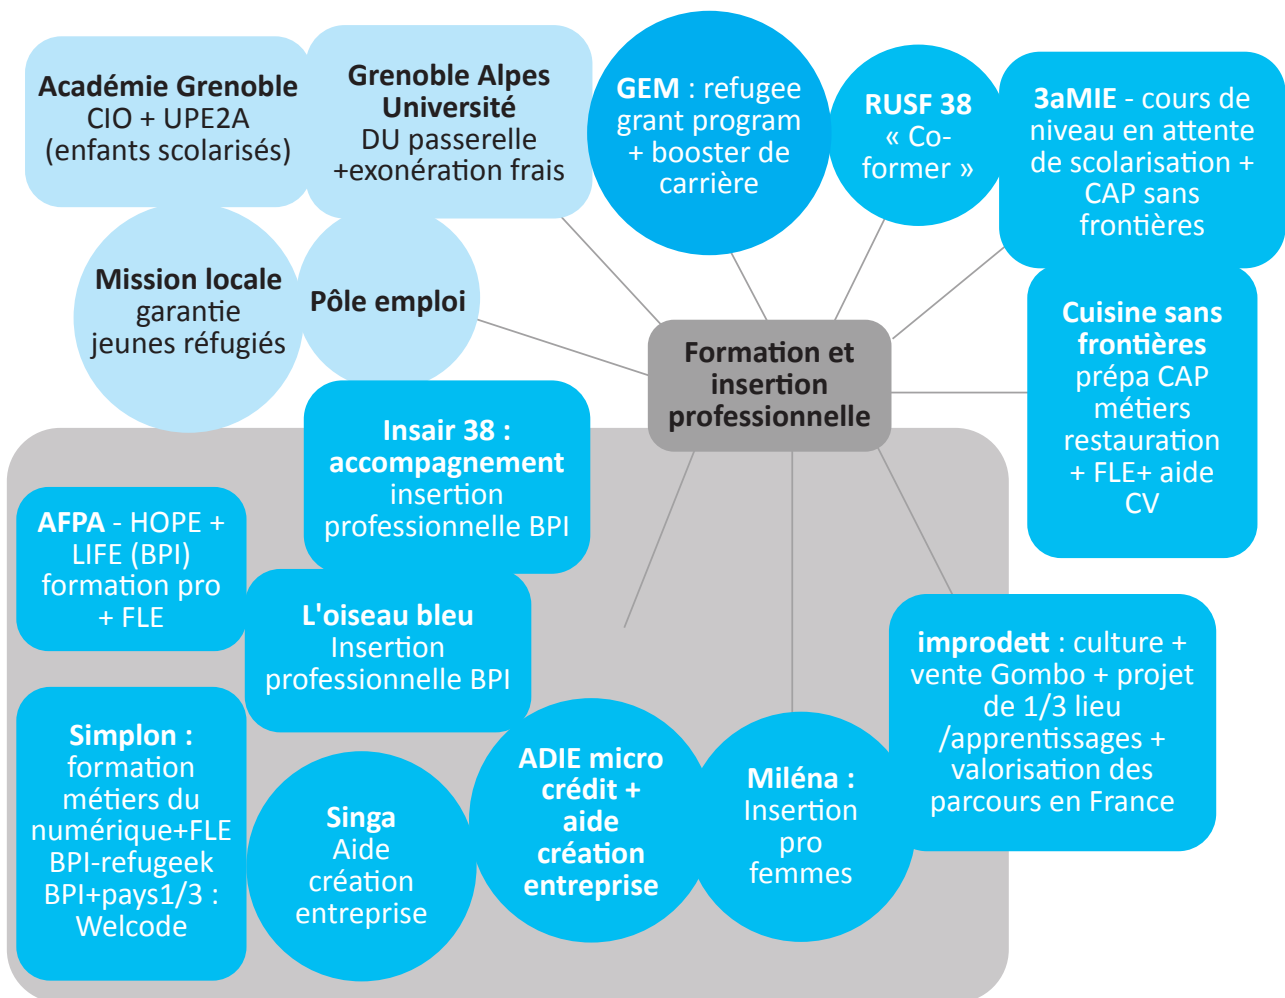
Académie Grenoble
CIO + UPE2A
(enfants scolarisés)

Grenoble Alpes Université
DU passerelle
+exonération frais

GEM : refugee grant program + booster de carrière

RUSF 38
« Co-former »

3aMIE - cours de niveau en attente de scolarisation + CAP sans frontières

Mission locale
garantie jeunes réfugiés

Pôle emploi

Formation et insertion professionnelle

Cuisine sans frontières
prépa CAP métiers restauration + FLE+ aide CV

Insair 38 : accompagnement
insertion professionnelle BPI

AFPA - HOPE + LIFE (BPI) formation pro + FLE

L'oiseau bleu
Insertion professionnelle BPI

improdett : culture + vente Gombo + projet de 1/3 lieu /apprentissages + valorisation des parcours en France

Simplon :
formation métiers du numérique+FLE BPI-refugeek BPI+pays1/3 : Welcode

Singa
Aide création entreprise

ADIE micro crédit + aide création entreprise

Miléna :
Insertion pro femmes